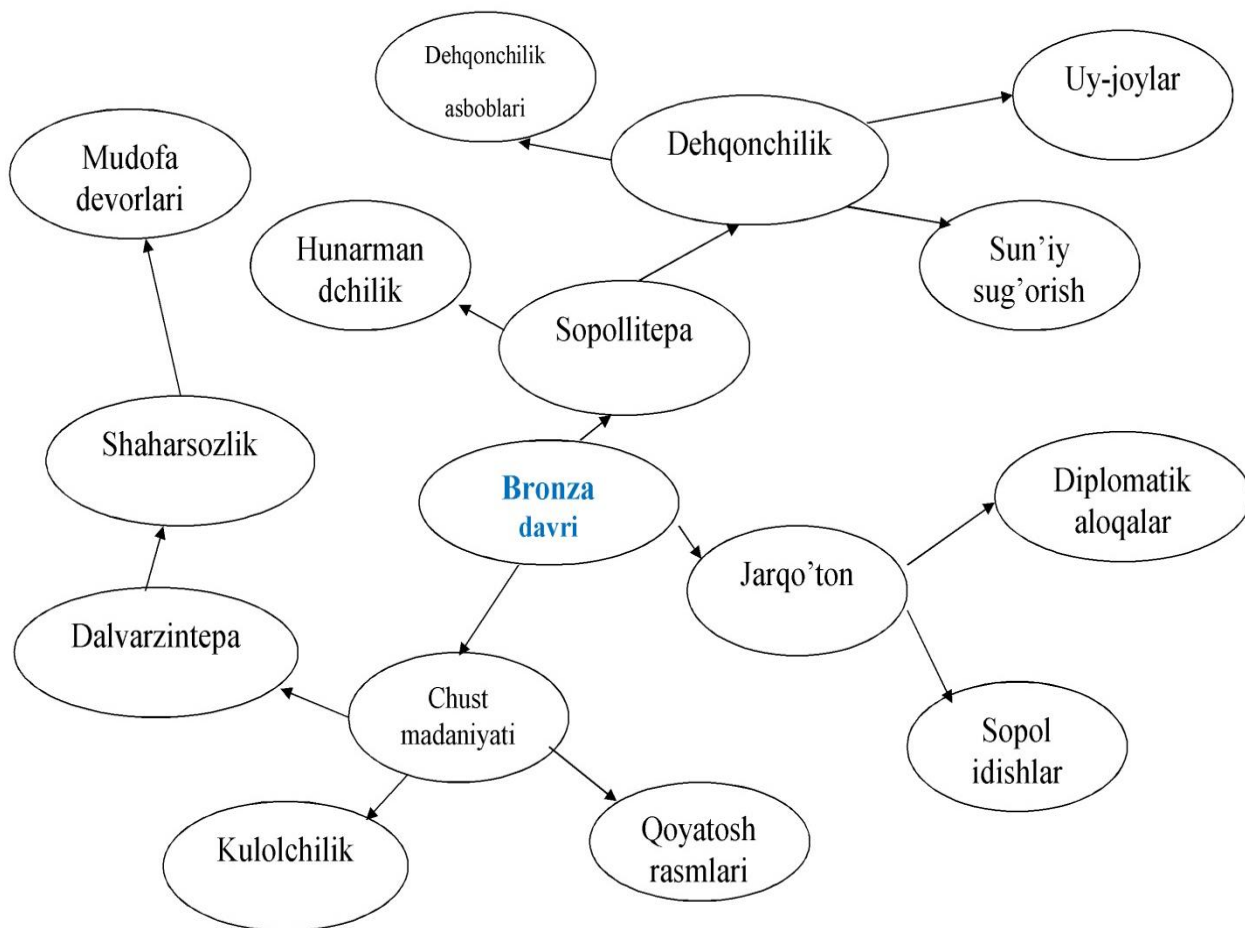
Dehqonchilik asboblari

Uy-joylar

Mudofa devorlari

Dehqonchilik

Hunarman dchilik

Sun'iy sug'orish

Sopollitepa

Shaharsozlik

Bronza davri

Diplomatik aloqalar

Jarqo'ton

Dalvarzintepa

Chust madaniyati

Sopol idishlar

Kulolchilik

Qoyatosh rasmlari